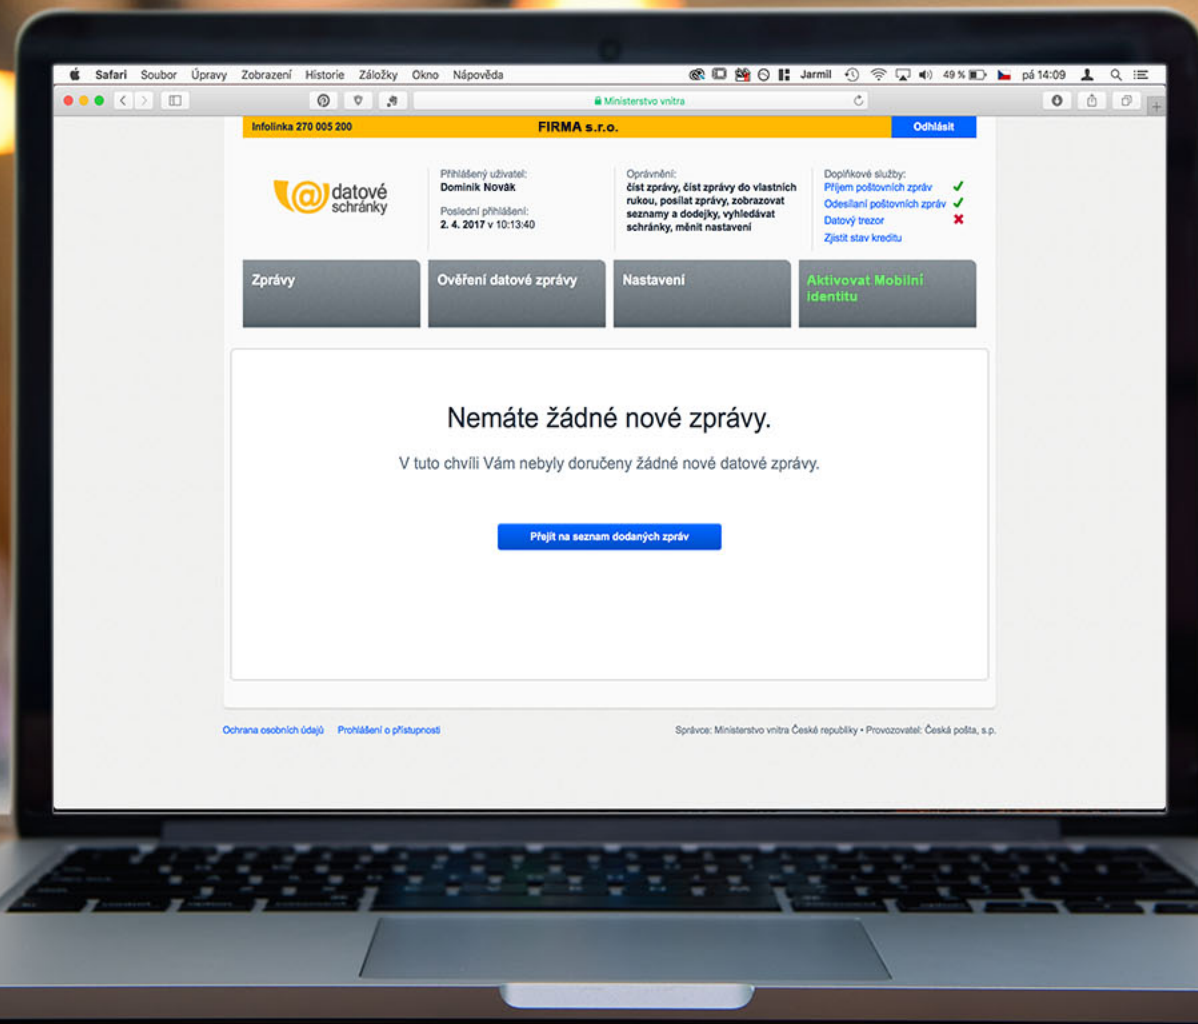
Safari Soubor Úpravy Zobrazení Historie Záložky Okno Nápověda

Jarmil 49 % pá 14:09

Ministerstvo vnitra

Infolinka 270 005 200

FIRMA s.r.o.

Odhlásit

datové schránky

Přihlášený uživatel:
Dominik Novák

Poslední přihlášení:
2. 4. 2017 v 10:13:40

Oprávnění:
číst zprávy, číst zprávy do vlastních rukou, posílat zprávy, zobrazovat seznamy a dodejky, vyhledávat schránky, měnit nastavení

Doplňkové služby:
Příjem poštovních zpráv
Odesílání poštovních zpráv
Datový trezor
Zjistit stav kreditu

Zprávy

Ověření datové zprávy

Nastavení

Aktivovat Mobilní identitu

Nemáte žádné nové zprávy.

V tuto chvíli Vám nebyly doručeny žádné nové datové zprávy.

Přejít na seznam dodaných zpráv

Ochrana osobních údajů Prohlášení o přístupnosti

Správce: Ministerstvo vnitra České republiky • Provozovatel: Česká pošta, s.p.